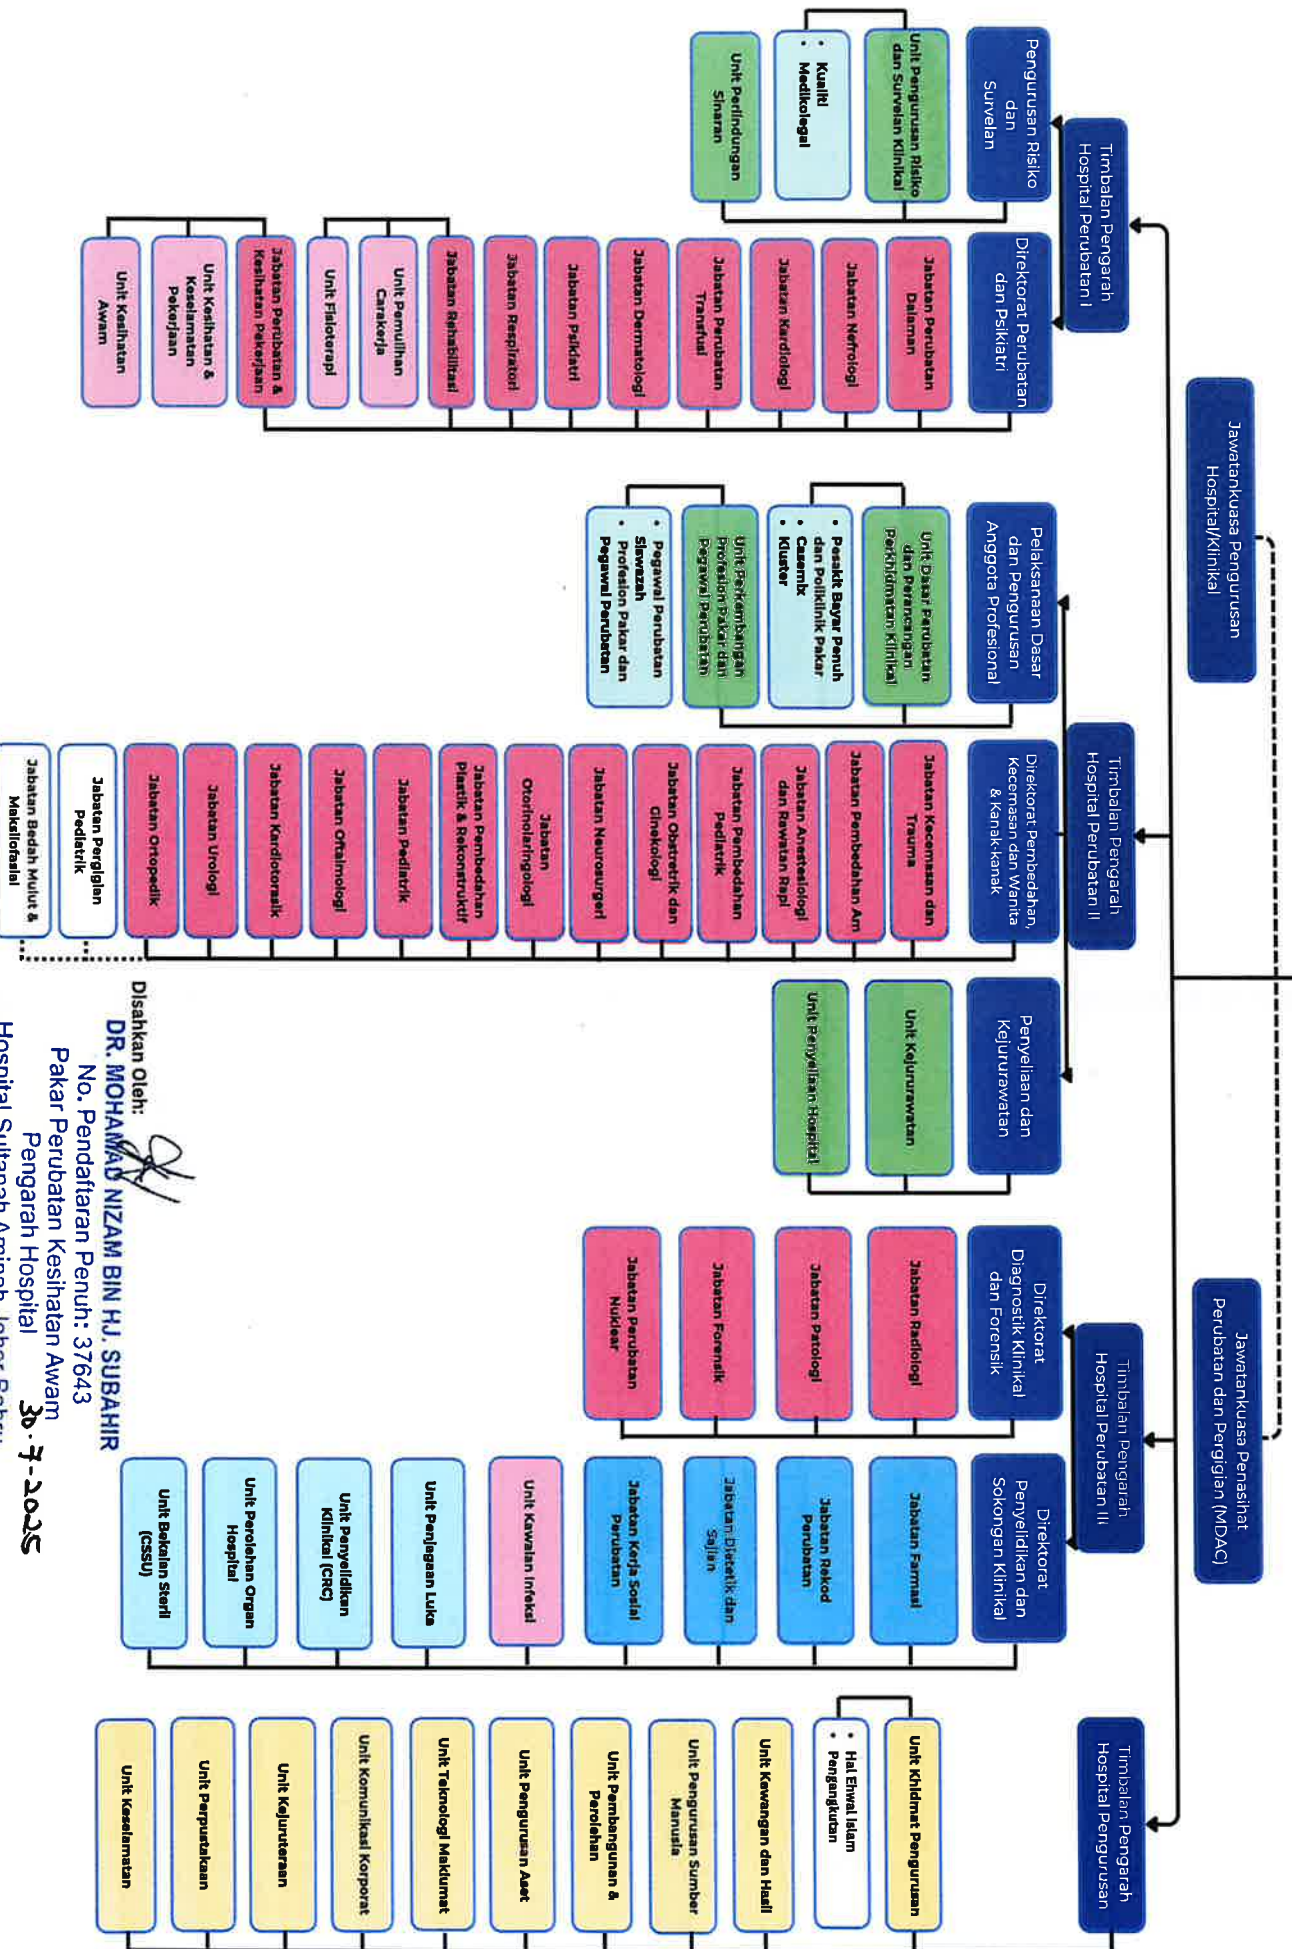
Jawatankuasa Pengurusan Hospital/Klinikal

Jawatankuasa Penasihat Perubatan dan Pergigian (MDAC)

Timbalan Pengarah Hospital Perubatan I

Pengurusan Risiko dan Survelan

Unit Pengurusan Risiko dan Survelan Klinikal

• Kualiti
• Medikolegal

Unit Perlindungan Sinaran

Direktorat Perubatan dan Psikiatri

Jabatan Perubatan Dalaman

Jabatan Nefrologi

Jabatan Kardiologi

Jabatan Perubatan Transfusi

Jabatan Dermatologi

Jabatan Psikiatri

Jabatan Respiratori

Jabatan Rehabilitasi

Unit Pemulihan Carakerja

Unit Fisioterapi

Jabatan Perubatan & Kesihatan Pekerjaan

Unit Kesihatan & Keselamatan Pekerjaan

Unit Kesihatan Awam

Timbalan Pengarah Hospital Perubatan II

Pelaksanaan Dasar dan Pengurusan Anggota Profesional

Unit Dasar Perubatan dan Perancangan Perkhidmatan Klinikal

• Pesakit Bayar Penuh dan Poliklinik Pakar
• Casemix
• Kluster

Unit Perkembangan Profesion Pakar dan Pegawai Perubatan

• Pegawai Perubatan Siswazah
• Profesion Pakar dan Pegawai Perubatan

Direktorat Pembedahan, Kecemasan dan Wanita & Kanak-kanak

Jabatan Kecemasan dan Trauma

Jabatan Pembedahan Am

Jabatan Anestesiologi dan Rawatan Rapi

Jabatan Pembedahan Pediatrik

Jabatan Obstetrik dan Ginekologi

Jabatan Neurosurgeri

Jabatan Otorinolaringologi

Jabatan Pembedahan Plastik & Rekonstruktif

Jabatan Pediatrik

Jabatan Oftalmologi

Jabatan Kardiotorasik

Jabatan Urologi

Jabatan Ortopedik

Jabatan Pergigian Pediatrik

Jabatan Bedah Mulut & Maksilofasial

Penyeliaan dan Kejururawatan

Unit Kejururawatan

Unit Penyeliaan Hospital

Timbalan Pengarah Hospital Perubatan III

Direktorat Diagnostik Klinikal dan Forensik

Jabatan Radiologi

Jabatan Patologi

Jabatan Forensik

Jabatan Perubatan Nuklear

Direktorat Penyelidikan dan Sokongan Klinikal

Jabatan Farmasi

Jabatan Rekod Perubatan

Jabatan Dietetik dan Sajian

Jabatan Kerja Sosial Perubatan

Unit Kawalan Infeksi

Unit Penjagaan Luka

Unit Penyelidikan Klinikal (CRC)

Unit Perolehan Organ Hospital

Unit Bekalan Steril (CSSU)

Timbalan Pengarah Hospital Pengurusan

Unit Khidmat Pengurusan

• Hal Ehwal Islam
• Pengangkutan

Unit Kewangan dan Hasil

Unit Pengurusan Sumber Manusia

Unit Pembangunan & Perolehan

Unit Pengurusan Aset

Unit Teknologi Maklumat

Unit Komunikasi Korporat

Unit Kejuruteraan

Unit Perpustakaan

Unit Keselamatan

Disahkan Oleh:
DR. MOHAMAD NIZAM BIN HJ. SUBAHIR
No. Pendaftaran Penuh: 37643
Pakar Perubatan Kesihatan Awam
Pengarah Hospital
Hospital Sultanah Aminah Johor Bahru
30-7-2025